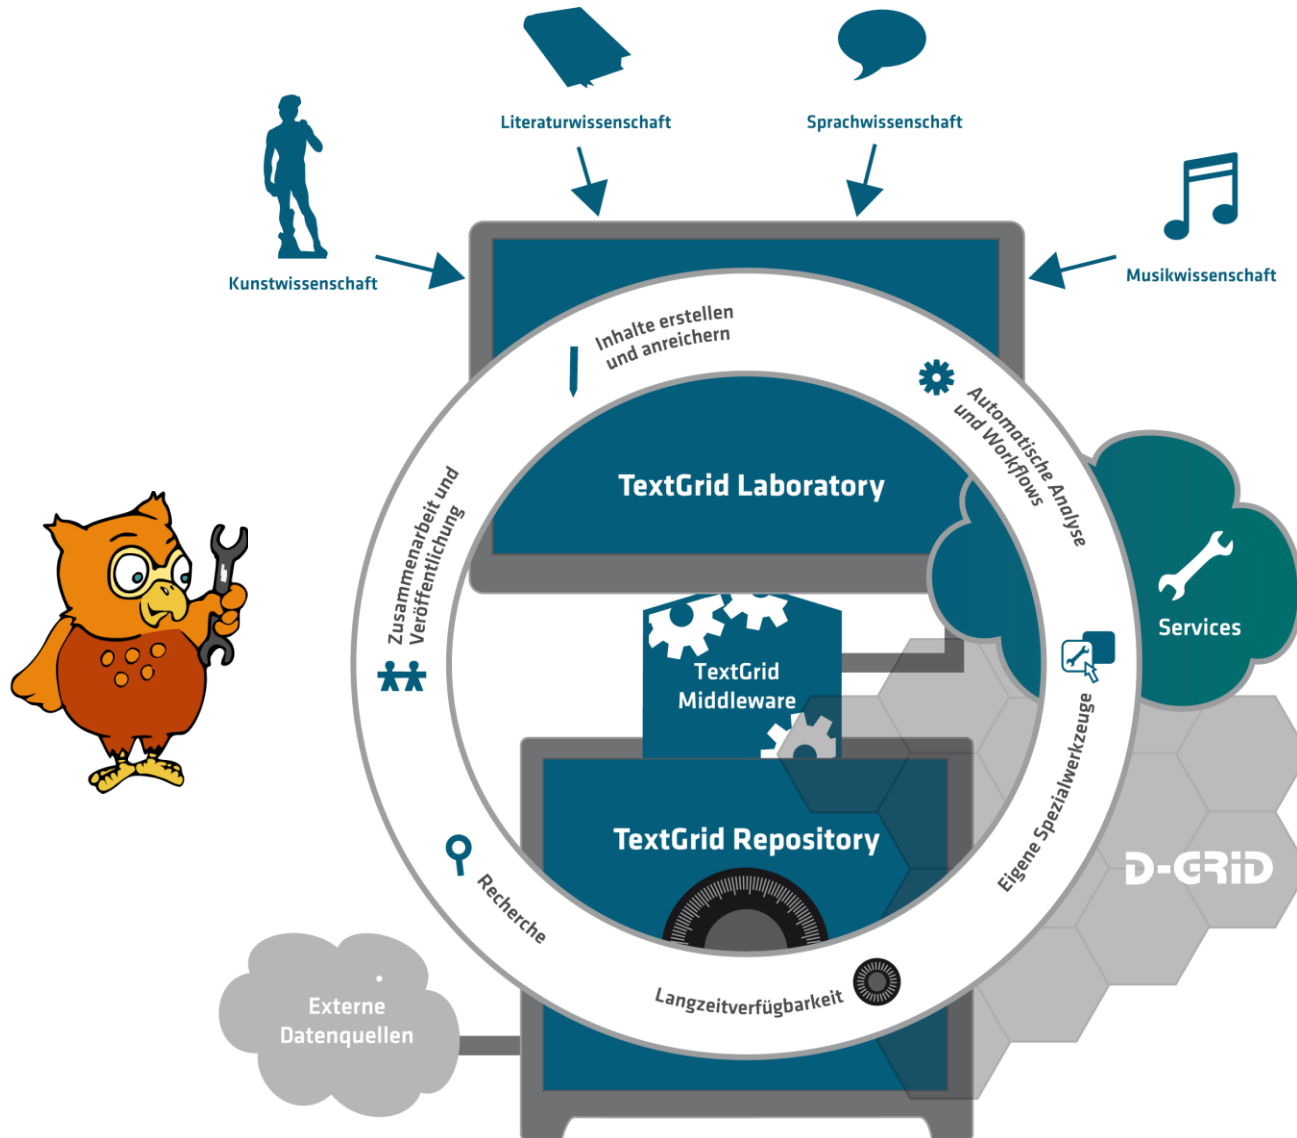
Literaturwissenschaft

Sprachwissenschaft

Kunstwissenschaft

Musikwissenschaft

Inhalte erstellen und anreichern

Automatische Analyse und Workflows

TextGrid Laboratory

Zusammenarbeit und Veröffentlichung

Services

TextGrid Middleware

Eigene Spezialwerkzeuge

TextGrid Repository

D-GRID

Recherche

Langzeitverfügbarkeit

Externe Datenquellen